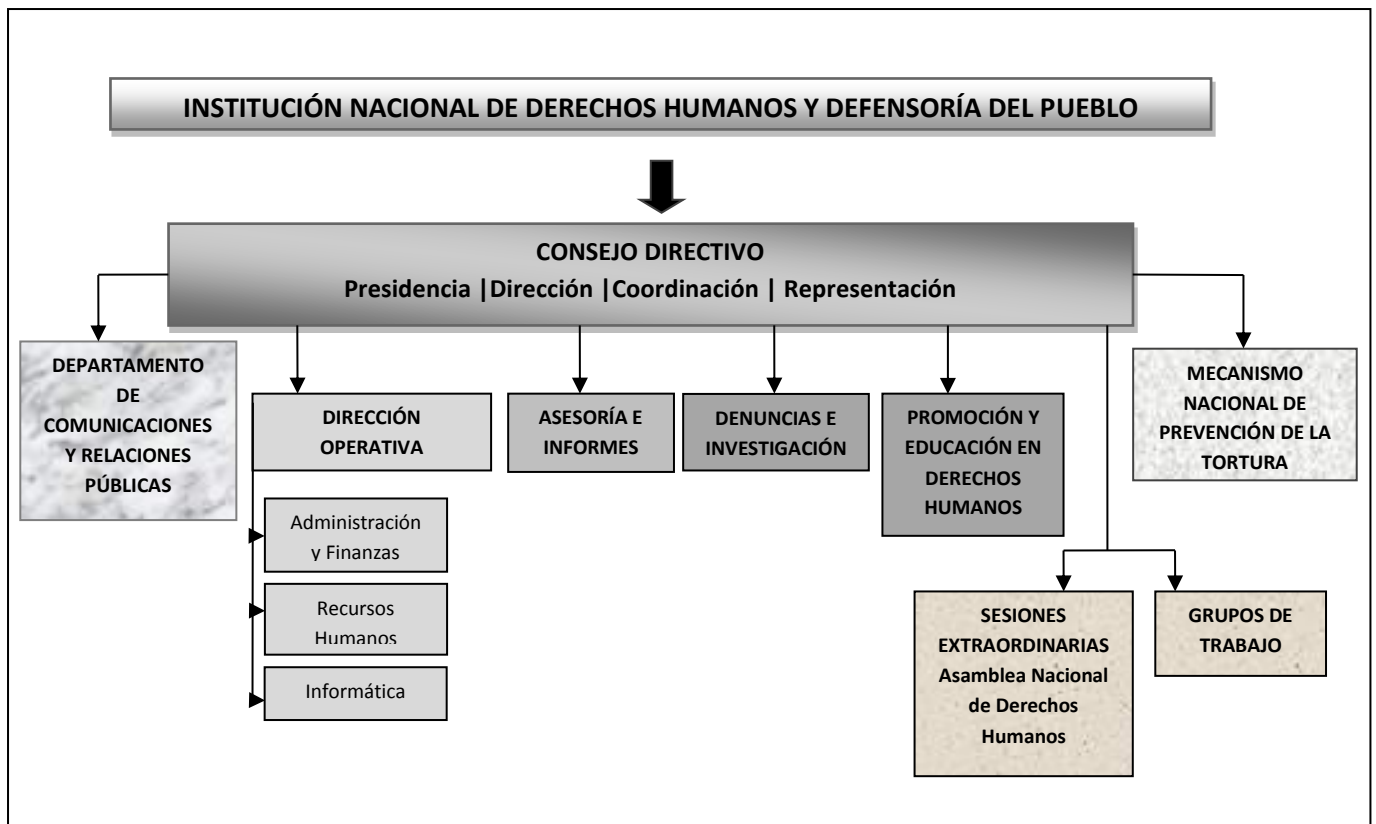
INSTITUCIÓN NACIONAL DE DERECHOS HUMANOS Y DEFENSORÍA DEL PUEBLO

CONSEJO DIRECTIVO
Presidencia |Dirección |Coordinación | Representación

DEPARTAMENTO DE COMUNICACIONES Y RELACIONES PÚBLICAS

DIRECCIÓN OPERATIVA

Administración y Finanzas

Recursos Humanos

Informática

ASESORÍA E INFORMES

DENUNCIAS E INVESTIGACIÓN

PROMOCIÓN Y EDUCACIÓN EN DERECHOS HUMANOS

MECANISMO NACIONAL DE PREVENCIÓN DE LA TORTURA

SESIONES EXTRAORDINARIAS Asamblea Nacional de Derechos Humanos

GRUPOS DE TRABAJO